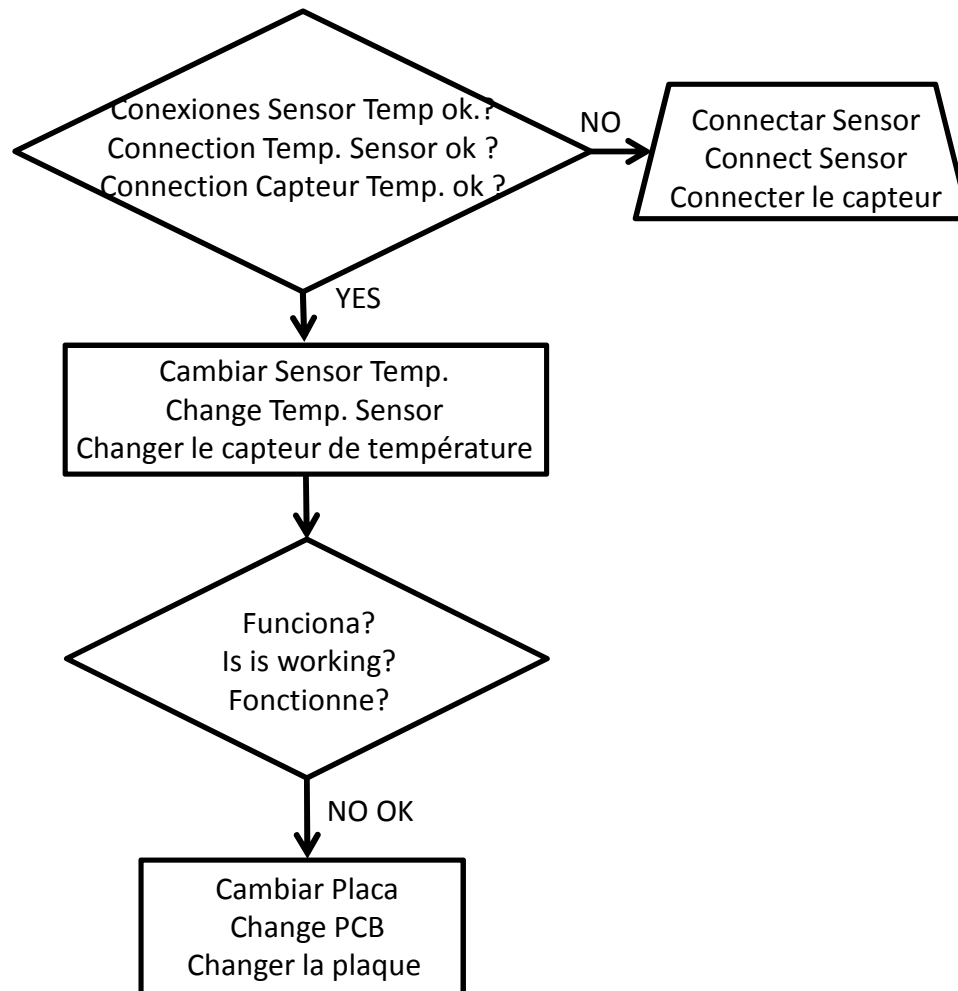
Conexiones Sensor Temp ok.?
Connection Temp. Sensor ok ?
Connection Capteur Temp. ok ?

NO

Connectar Sensor
Connect Sensor
Connecter le capteur

YES

Cambiar Sensor Temp.
Change Temp. Sensor
Changer le capteur de température

Funciona?
Is is working?
Fonctionne?

NO OK

Cambiar Placa
Change PCB
Changer la plaque